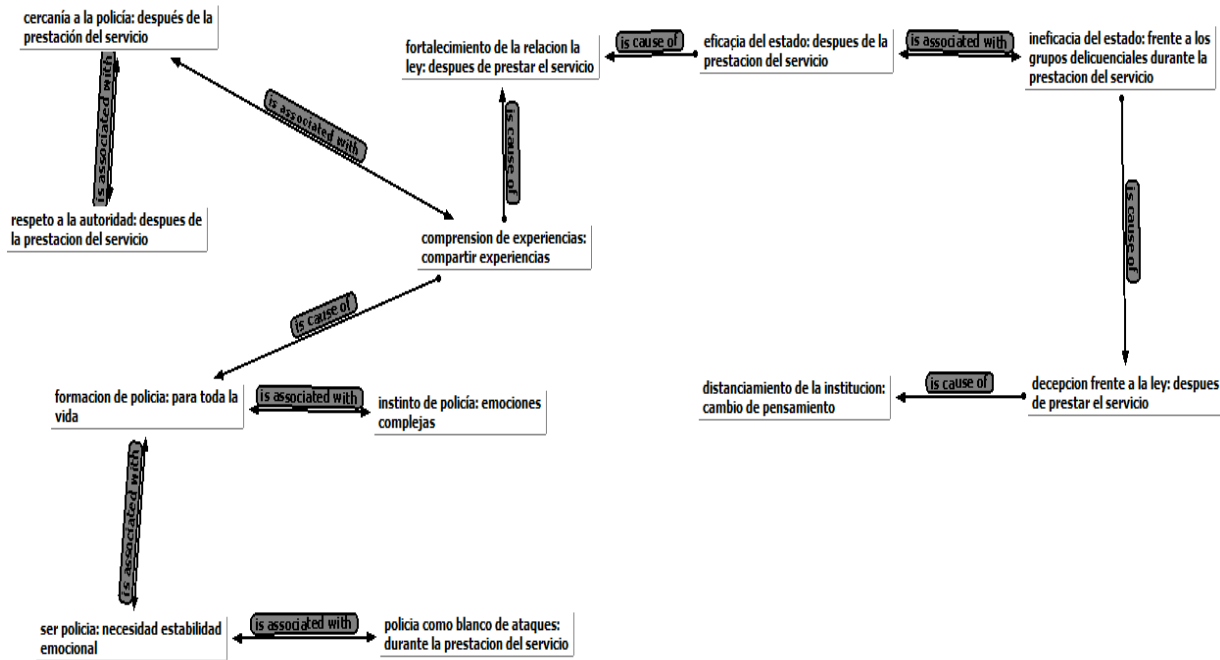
cercanía a la policía: después de la prestación del servicio

is associated with

respeto a la autoridad: despues de la prestacion del servicio

is associated with

fortalecimiento de la relacion la ley: despues de prestar el servicio

is cause of

is cause of

eficacia del estado: despues de la prestacion del servicio

is associated with

ineficacia del estado: frente a los grupos delicuenciales durante la prestacion del servicio

comprension de experiencias: compartir experiencias

is cause of

is cause of

formacion de policia: para toda la vida

is associated with

instinto de policía: emociones complejas

distanciamiento de la institucion: cambio de pensamiento

is cause of

decepcion frente a la ley: despues de prestar el servicio

is associated with

ser policia: necesidad estabilidad emocional

is associated with

policia como blanco de ataques: durante la prestacion del servicio